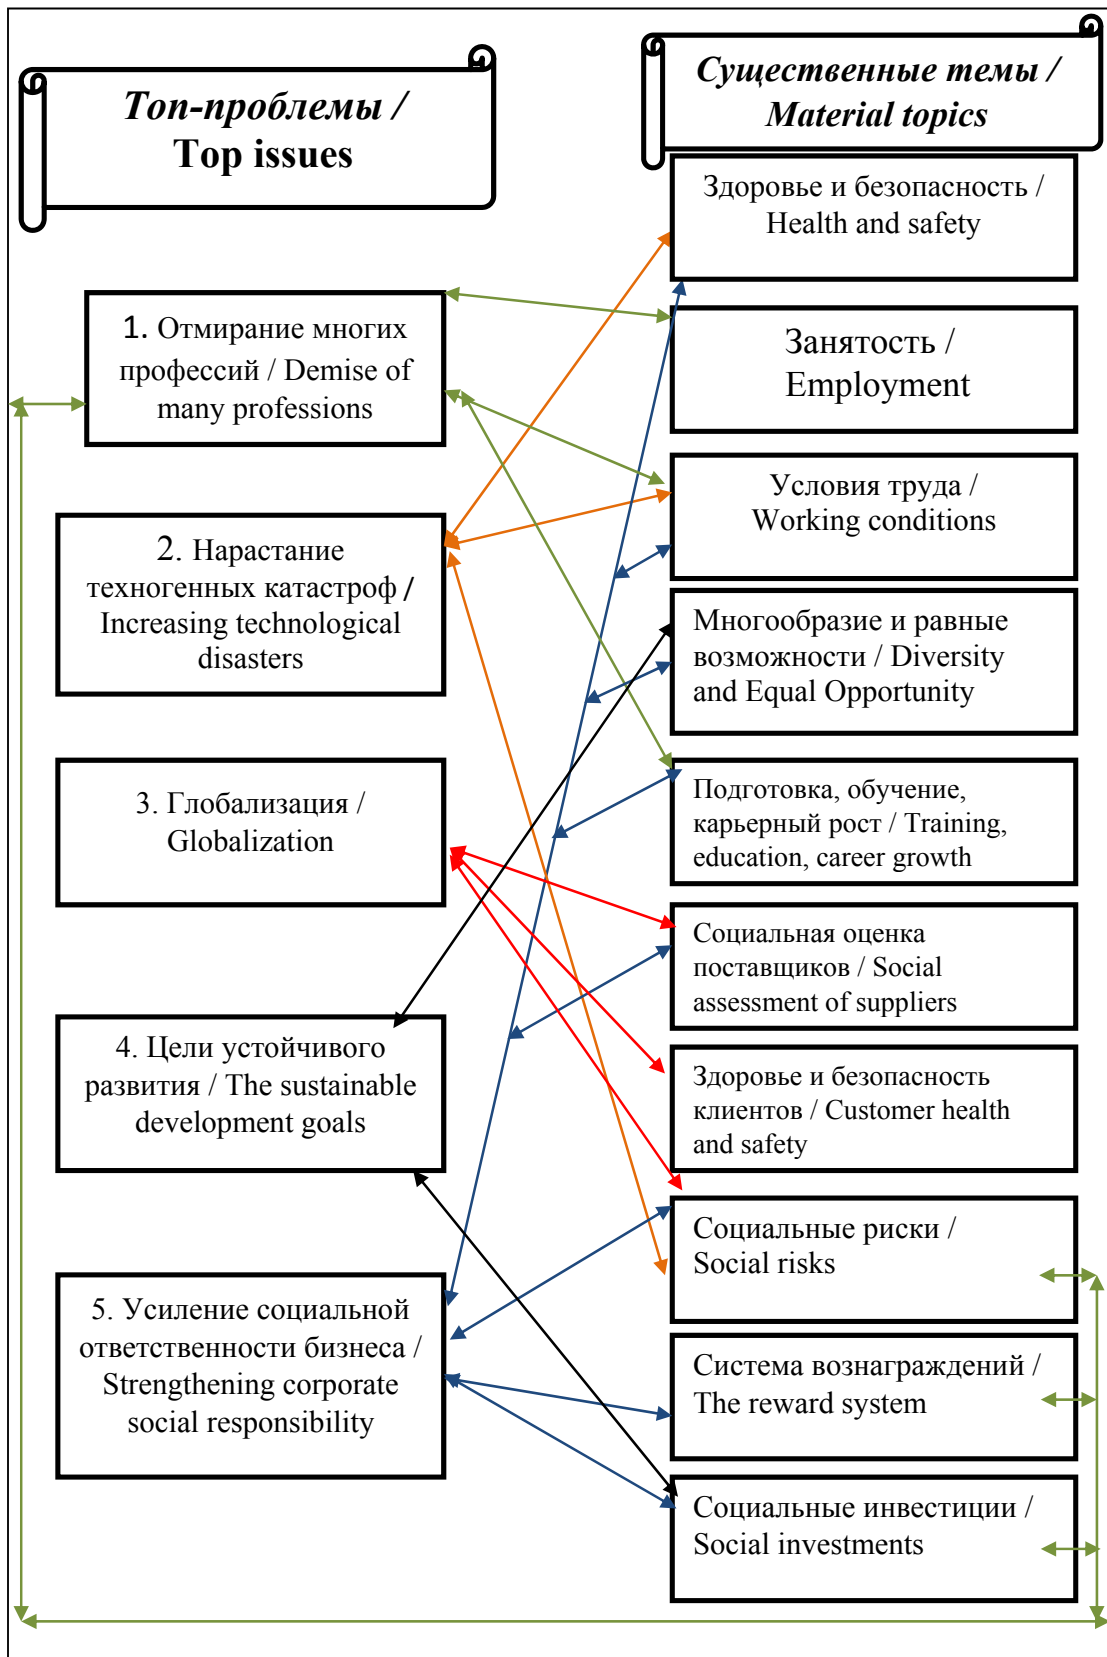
Топ-проблемы / Top issues

Существенные темы / Material topics

1. Отмирание многих профессий / Demise of many professions

2. Нарастание техногенных катастроф / Increasing technological disasters

3. Глобализация / Globalization

4. Цели устойчивого развития / The sustainable development goals

5. Усиление социальной ответственности бизнеса / Strengthening corporate social responsibility

Здоровье и безопасность / Health and safety

Занятость / Employment

Условия труда / Working conditions

Многообразие и равные возможности / Diversity and Equal Opportunity

Подготовка, обучение, карьерный рост / Training, education, career growth

Социальная оценка поставщиков / Social assessment of suppliers

Здоровье и безопасность клиентов / Customer health and safety

Социальные риски / Social risks

Система вознаграждений / The reward system

Социальные инвестиции / Social investments